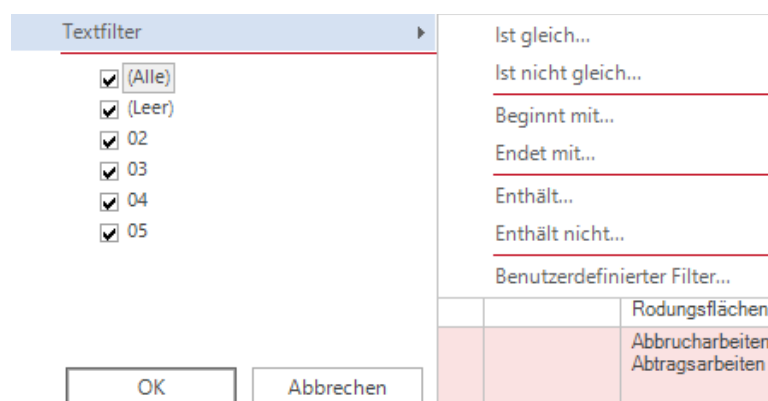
Textfilter

(Alle)
(Leer)
02
03
04
05

OK
Abbrechen

Ist gleich...
Ist nicht gleich...
Beginnt mit...
Endet mit...
Enthält...
Enthält nicht...
Benutzerdefinierter Filter...

Rodungsflächen
Abbrucharbeiten
Abtragsarbeiten